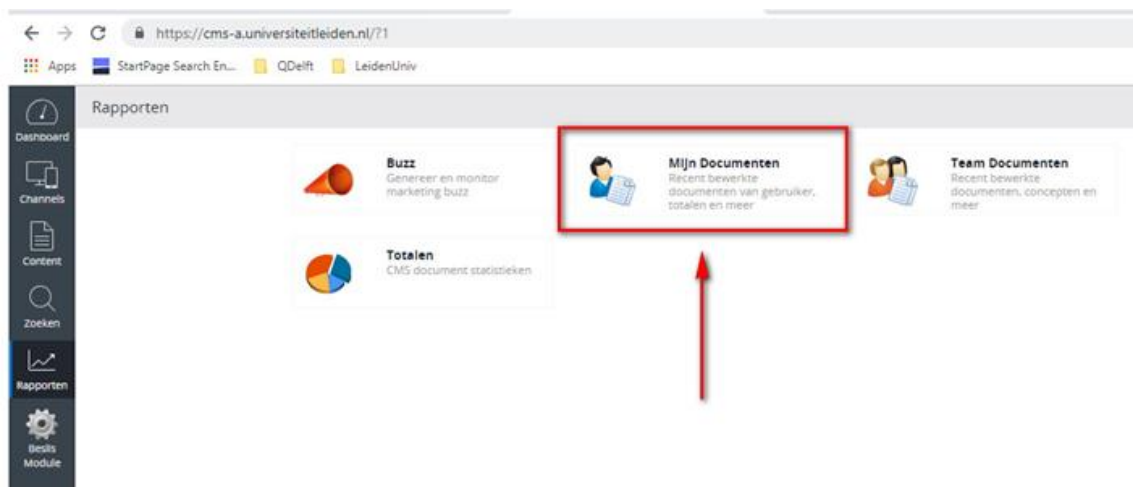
https://cms-a.universiteitleiden.nl/?1

Apps StartPage Search En... QDelft LeidenUniv

Dashboard

Channels

Content

Zoeken

Rapporten

Beslis Module

Rapporten

Buzz
Genereer en monitor marketing buzz

Mijn Documenten
Recent bewerkte documenten van gebruiker, totalen en meer

Team Documenten
Recent bewerkte documenten, concepten en meer

Totalen
CMS document statistieken